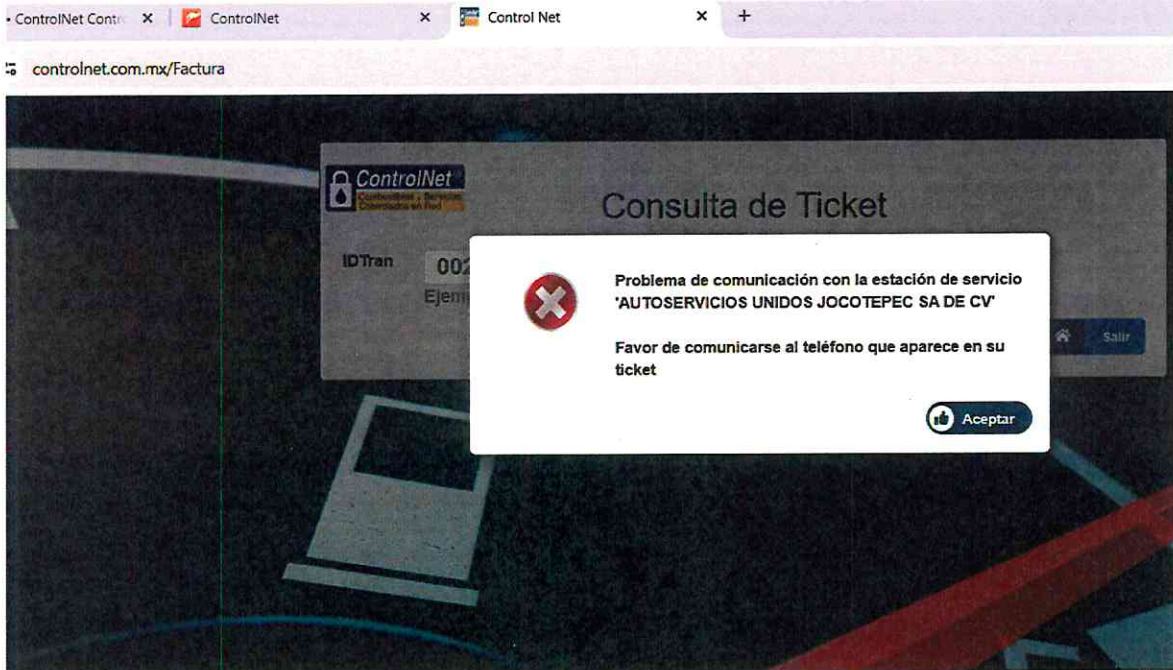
ControlNet Contr ✕ ControlNet ✕ Control Net ✕ +

controlnet.com.mx/Factura

ControlNet
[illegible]

Consulta de Ticket

IDTran 002

Ejem

Salir

Problema de comunicación con la estación de servicio 'AUTOSERVICIOS UNIDOS JOCOTEPEC SA DE CV'

Favor de comunicarse al teléfono que aparece en su ticket

Aceptar